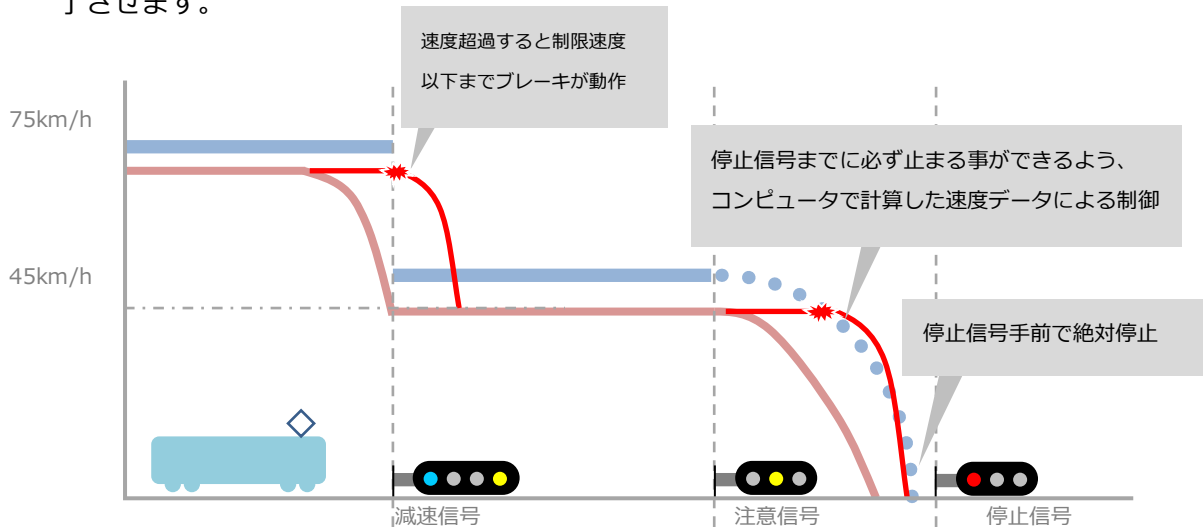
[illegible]させます。

速度超過すると制限速度以下までブレーキが動作

75km/h

停止信号までに必ず止まる事ができるよう、コンピュータで計算した速度データによる制御

45km/h

停止信号手前で絶対停止

減速信号

注意信号

停止信号